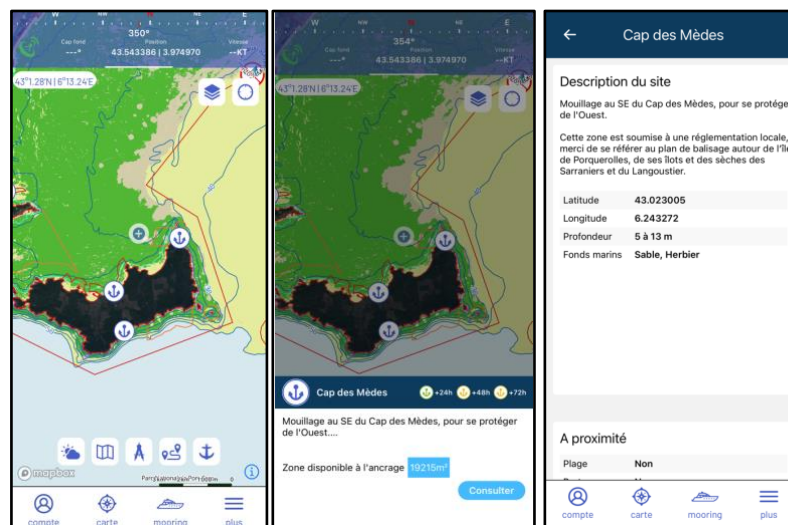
W N E
350°
Cap fond ---° Position 43.543386 | 3.974970 Vitesse --KT
43°1.28'N | 6°13.24'E
mapbox
compte carte mooring plus

354°
Cap fond ---° Position 43.543386 | 3.974970 Vitesse --KT
43°1.28'N | 6°13.24'E
Cap des Mèdes +24h +48h +72h
Mouillage au SE du Cap des Mèdes, pour se protéger de l'Ouest....
Zone disponible à l'ancrage 19215m²
Consulter

Cap des Mèdes
Description du site
Mouillage au SE du Cap des Mèdes, pour se protéger de l'Ouest.

Cette zone est soumise à une réglementation locale, merci de se référer au plan de balisage autour de l'île de Porquerolles, de ses îlots et des sèches des Sarraniers et du Langoustier.

| Latitude | 43.023005 |
|---|---|
| Longitude | 6.243272 |
| Profondeur | 5 à 13 m |
| Fonds marins | Sable, Herbier |

A proximité
Plage Non
compte carte mooring plus